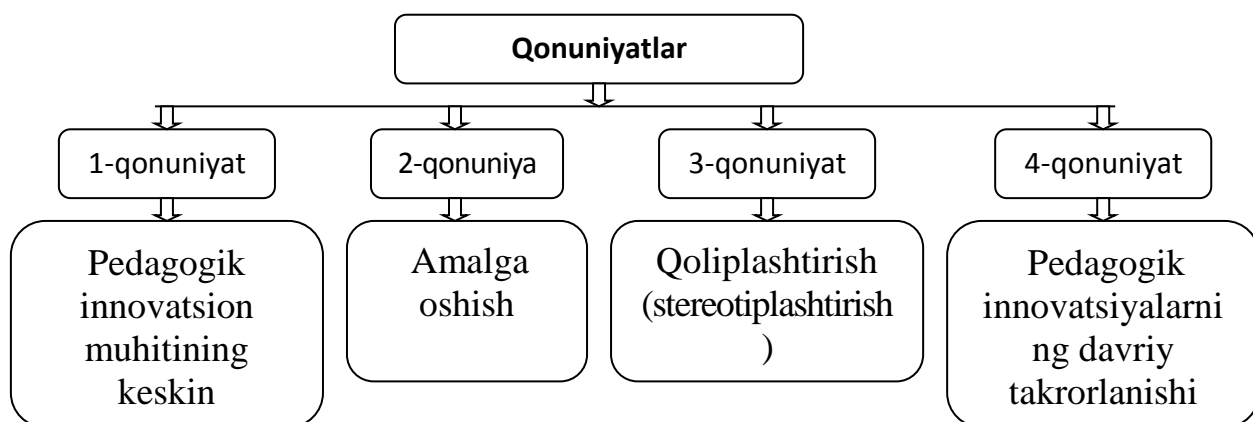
Qonuniyatlar

1-qonuniyat

2-qonuniya

3-qonuniyat

4-qonuniyat

Pedagogik innovatsion muhitining keskin

Amalga oshish

Qoliplashtirish (stereotiplashtirish )

Pedagogik innovatsiyalarni ng davriy takrorlanishi